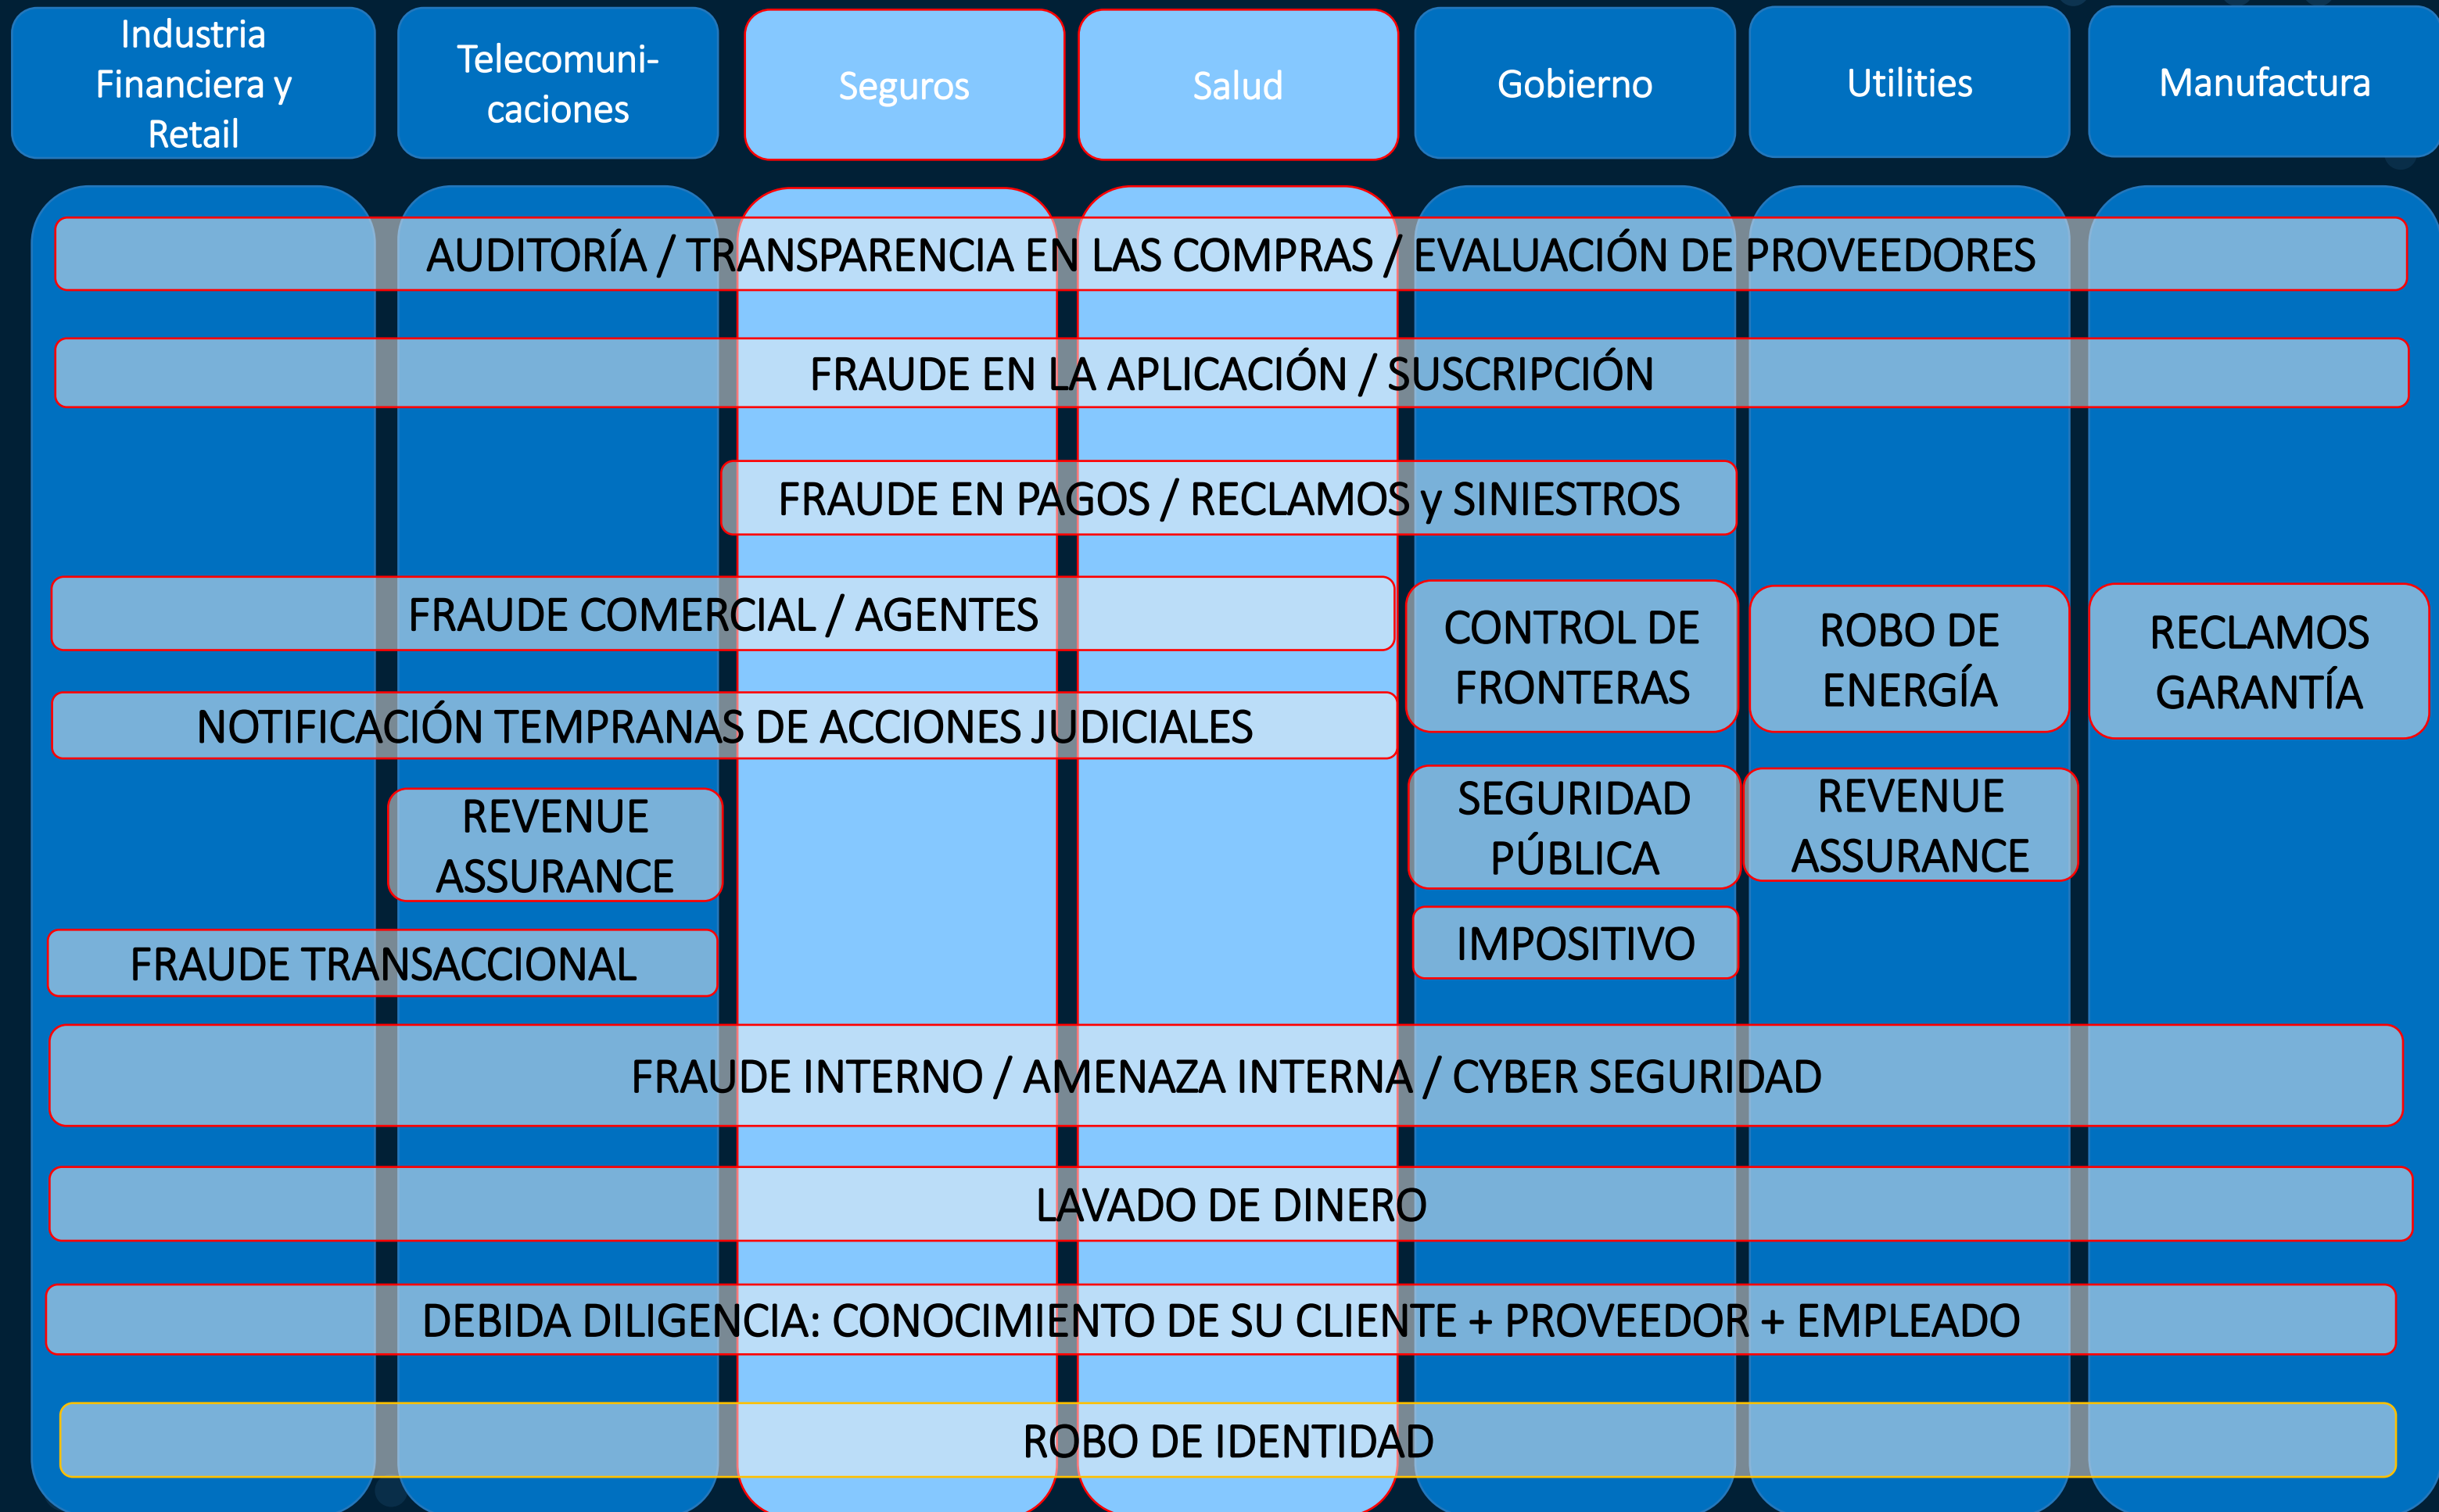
Industria Financiera y Retail

Telecomunicaciones

Seguros

Salud

Gobierno

Utilities

Manufactura

AUDITORÍA / TRANSPARENCIA EN LAS COMPRAS / EVALUACIÓN DE PROVEEDORES

FRAUDE EN LA APLICACIÓN / SUSCRIPCIÓN

FRAUDE EN PAGOS / RECLAMOS y SINIESTROS

FRAUDE COMERCIAL / AGENTES

CONTROL DE FRONTERAS

ROBO DE ENERGÍA

RECLAMOS GARANTÍA

NOTIFICACIÓN TEMPRANAS DE ACCIONES JUDICIALES

REVENUE ASSURANCE

SEGURIDAD PÚBLICA

REVENUE ASSURANCE

IMPOSITIVO

FRAUDE TRANSACCIONAL

FRAUDE INTERNO / AMENAZA INTERNA / CYBER SEGURIDAD

LAVADO DE DINERO

DEBIDA DILIGENCIA: CONOCIMIENTO DE SU CLIENTE + PROVEEDOR + EMPLEADO

ROBO DE IDENTIDAD